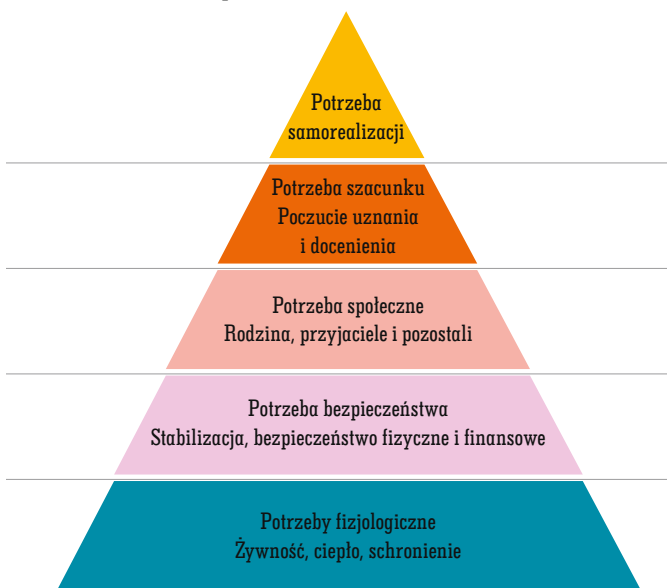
Potrzeba samorealizacji

Potrzeba szacunku
Poczucie uznania i docenienia

Potrzeba społeczne
Rodzina, przyjaciele i pozostali

Potrzeba bezpieczeństwa
Stabilizacja, bezpieczeństwo fizyczne i finansowe

Potrzeby fizjologiczne
Żywność, ciepło, schronienie